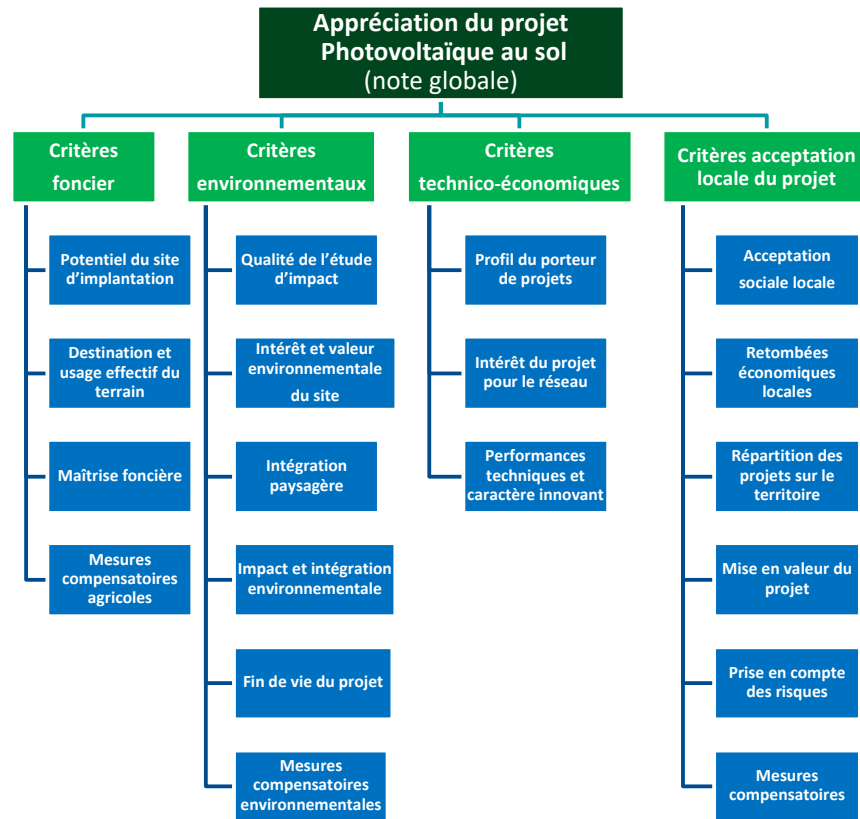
Appréciation du projet Photovoltaïque au sol
(note globale)

Critères foncier

Potentiel du site d'implantation

Destination et usage effectif du terrain

Maîtrise foncière

Mesures compensatoires agricoles

Critères environnementaux

Qualité de l'étude d'impact

Intérêt et valeur environnementale du site

Intégration paysagère

Impact et intégration environnementale

Fin de vie du projet

Mesures compensatoires environnementales

Critères technico-économiques

Profil du porteur de projets

Intérêt du projet pour le réseau

Performances techniques et caractère innovant

Critères acceptation locale du projet

Acceptation sociale locale

Retombées économiques locales

Répartition des projets sur le territoire

Mise en valeur du projet

Prise en compte des risques

Mesures compensatoires